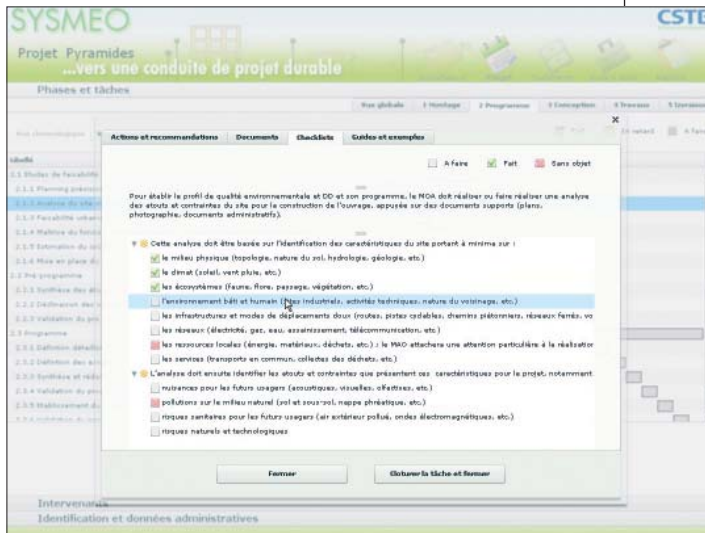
SYSMEO

CSTB

Projet Pyramides
...vers une conduite de projet durable

Phases et tâches

Vue globale | 1 Montage | 2 Programme | 3 Conception | 4 Travaux | 5 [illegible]

Actions et recommandations | Documents | Checklists | Guides et exemples

A faire | Fait | Sans objet

Pour établir le profil de qualité environnementale et DD et son programme, la MOA doit réaliser ou faire réaliser une analyse des atouts et contraintes du site pour la construction de l'ouvrage, appuyée sur des documents supports (plans, photographie, documents administratifs).

Cette analyse doit être basée sur l'identification des caractéristiques du site portant à minima sur :
le milieu physique (topologie, nature du sol, hydrologie, géologie, etc.)
le climat (soleil, vent pluie, etc.)
les écosystèmes (faune, flore, paysage, végétation, etc.)
l'environnement bâti et humain (bâtis industriels, activités techniques, nature du voisinage, etc.)
les infrastructures et modes de déplacements doux (routes, pistes cyclables, chemins piétonniers, réseaux ferrés, vo
les réseaux (électricité, gaz, eau, assainissement, télécommunication, etc.)
les ressources locales (énergie, matériaux, déchets, etc.) : la MAO attachera une attention particulière à la réalisation
les services (transports en commun, collectes des déchets, etc.)
L'analyse doit ensuite identifier les atouts et contraintes que présentent ces caractéristiques pour le projet, notamment
nuisances pour les futurs usagers (acoustiques, visuelles, olfactives, etc.)
pollutions sur le milieu naturel (sol et sous-sol, nappe phréatique, etc.)
risques sanitaires pour les futurs usagers (air extérieur pollué, ondes électromagnétiques, etc.)
risques naturels et technologiques

Fermer | Clôturer la tâche et fermer

Intervenants
Identification et données administratives